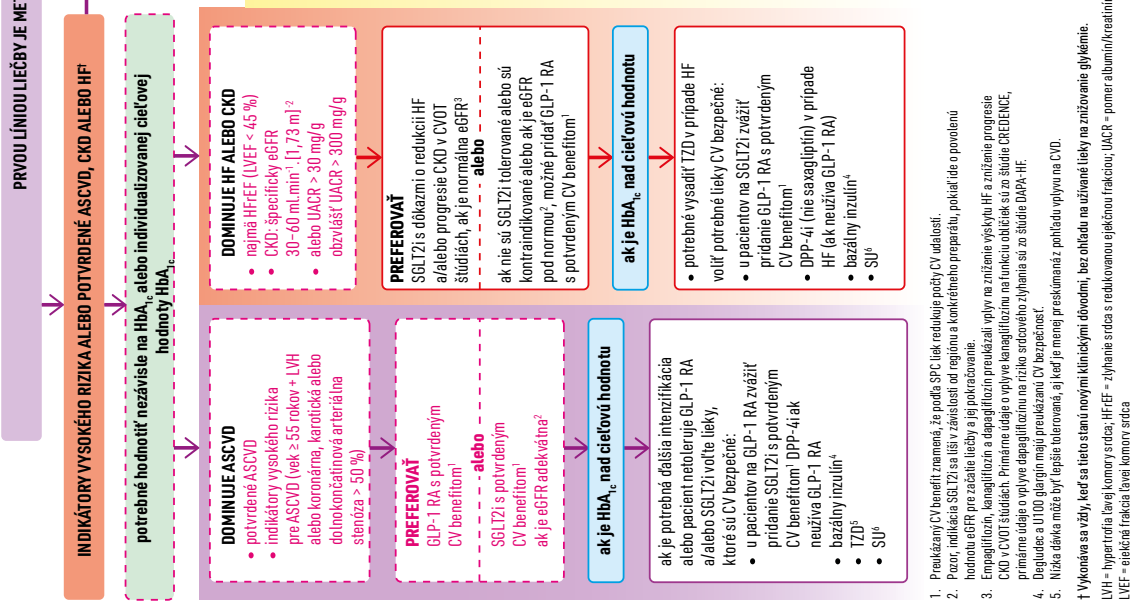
PRVOU LÍNIOU LIEČBY JE ME

INDIKÁTORY VYSOKÉHO RIZIKA ALEBO POTVRDENÉ ASCVD, CKD ALEBO HF†

potrebné hodnotiť nezávisle na $HbA_{1c}$ alebo individualizovanej cieľovej hodnoty $HbA_{1c}$

DOMINUJE HF ALEBO CKD
• najmä HFrEF (LVEF < 45 %)
• CKD: špecifický eGFR 30–60 mL.min$^{-1}$.[1,73 m]$^{-2}$
• alebo UACR > 30 mg/g
obzvlášť UACR > 300 mg/g

PREFEROVAŤ
SGLT2i s dôkazmi o redukcii HF a/alebo progresie CKD v CVOT štúdiách, ak je normálna eGFR$^3$
alebo
ak nie sú SGLT2i tolerované alebo sú kontraindikované alebo ak je eGFR pod normou$^2$, možné pridať GLP-1 RA s potvrdeným CV benefitom$^1$

ak je $HbA_{1c}$ nad cieľovú hodnotu

• potrebné vysadiť TZD v prípade HF
voliť potrebné lieky CV bezpečné:
• u pacientov na SGLT2i zvážiť pridanie GLP-1 RA s potvrdeným CV benefitom$^1$
• DPP-4i (nie saxagliptín) v prípade HF (ak neužíva GLP-1 RA)
• bazálny inzulín$^4$
• SU$^6$

DOMINUJE ASCVD
• potvrdené ASCVD
• indikátory vysokého rizika pre ASCVD (vek ≥ 55 rokov + LVH alebo koronárna, karotická alebo dolnokončatinová arteriálna stenóza > 50 %)

PREFEROVAŤ
GLP-1 RA s potvrdeným CV benefitom$^1$
alebo
SGLT2i s potvrdeným CV benefitom$^1$ ak je eGFR adekvátna$^2$

ak je $HbA_{1c}$ nad cieľovú hodnotu

ak je potrebná ďalšia intenzifikácia alebo pacient netoleruje GLP-1 RA a/alebo SGLT2i voľte lieky, ktoré sú CV bezpečné:
• u pacientov na GLP-1 RA zvážiť pridanie SGLT2i s potvrdeným CV benefitom$^1$ DPP-4i ak neužíva GLP-1 RA
• bazálny inzulín$^4$
• TZD$^5$
• SU$^6$

1. Preukázaný CV benefit znamená, že podľa SPC liek redukuje počty CV udalostí.
2. Pozor, indikácia SGLT2i sa líši v závislosti od regiónu a konkrétneho preparátu, pokiaľ ide o povolenú hodnotu eGFR pre začatie liečby a jej pokračovanie.
3. Empagliflozín, kanagliflozín a dapagliflozín preukázali vplyv na zníženie výskytu HF a zníženie progresie CKD v CVOT štúdiách. Primárne údaje o vplyve kanagliflozínu na funkciu obličiek sú zo štúdie CREDENCE, primárne údaje o vplyve dapagliflozínu na riziko srdcového zlyhania sú zo štúdie DAPA-HF.
4. Degludec a U100 glargín majú preukázanú CV bezpečnosť.
5. Nízka dávka môže byť lepšie tolerovaná, aj keď je menej preskúmaná z pohľadu vplyvu na CVD.
† Vykonáva sa vždy, keď sa tieto stanú novými klinickými dôvodmi, bez ohľadu na užívané lieky na znižovanie glykémie.
LVH = hypertrofia ľavej komory srdca; HFrEF = zlyhanie srdca s redukovanou ejekčnou frakciou; UACR = pomer albumín/kreatinín
LVEF = ejekčná frakcia ľavej komory srdca